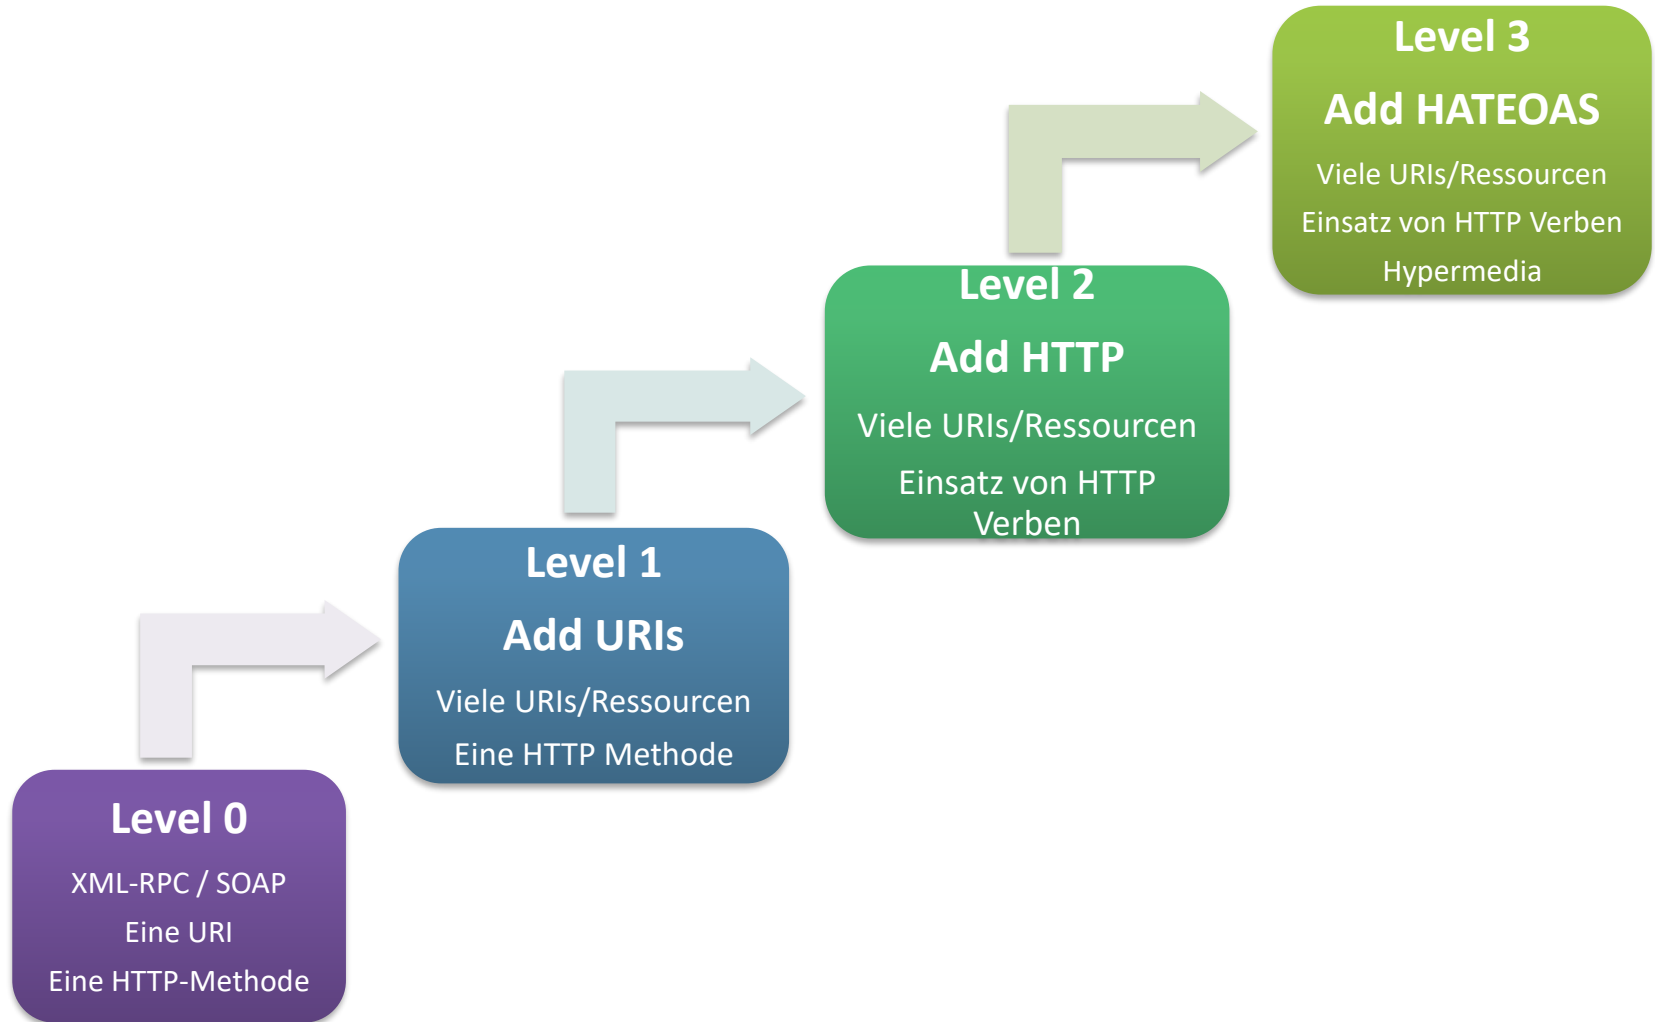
Level 0

XML-RPC / SOAP

Eine URI

Eine HTTP-Methode

Level 1

Add URIs

Viele URIs/Ressourcen

Eine HTTP Methode

Level 2

Add HTTP

Viele URIs/Ressourcen

Einsatz von HTTP Verben

Level 3

Add HATEOAS

Viele URIs/Ressourcen

Einsatz von HTTP Verben

Hypermedia